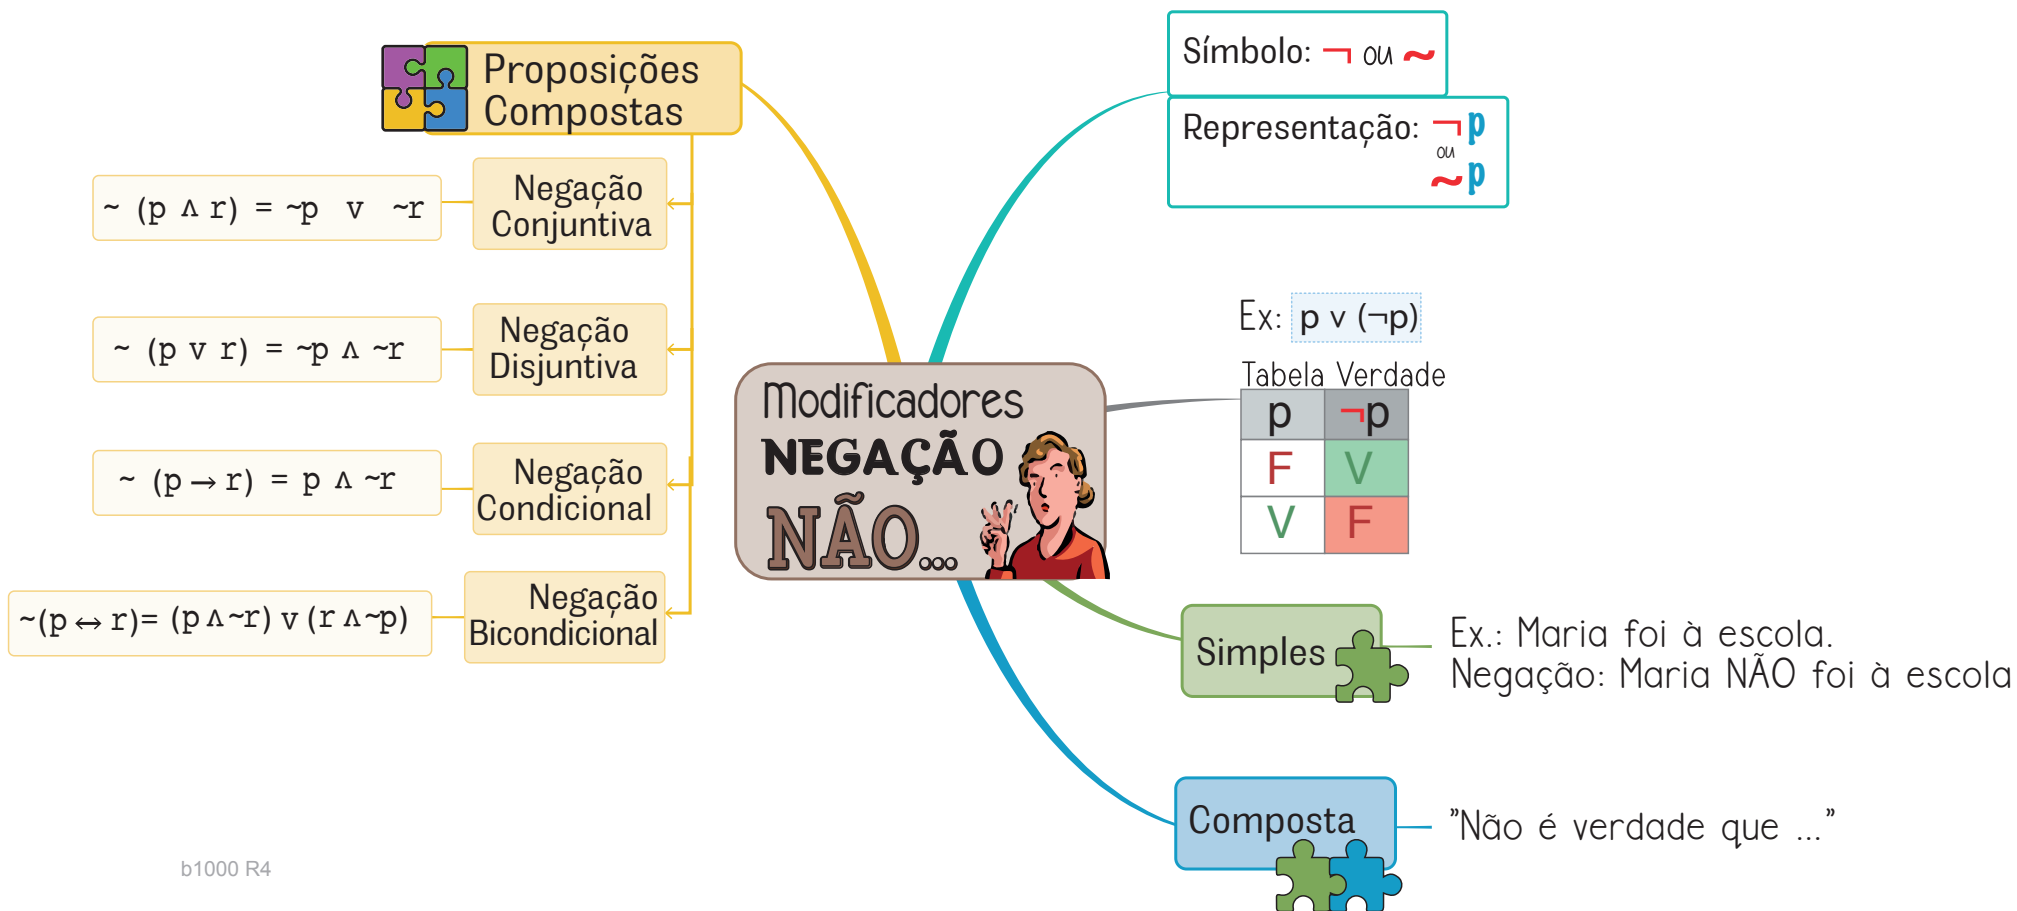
Proposições Compostas

Negação Conjuntiva
~ (p ∧ r) = ~p v ~r

Negação Disjuntiva
~ (p v r) = ~p ∧ ~r

Negação Condicional
~ (p → r) = p ∧ ~r

Negação Bicondicional
~(p ↔ r)= (p ∧ ~r) v (r ∧ ~p)

Modificadores
NEGAÇÃO
NÃO...

Símbolo: ¬ ou ~

Representação: ¬p ou ~p

Ex: p v (¬p)

Tabela Verdade

| p | ¬p |
|---|---|
| F | V |
| V | F |

Simples
Ex.: Maria foi à escola.
Negação: Maria NÃO foi à escola

Composta
"Não é verdade que ..."

b1000 R4